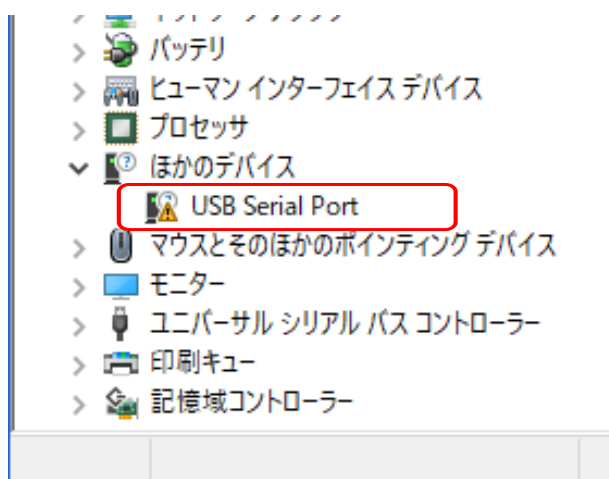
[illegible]
バッテリ
ヒューマン インターフェイス デバイス
プロセッサ
ほかのデバイス
USB Serial Port
マウスとそのほかのポインティング デバイス
モニター
ユニバーサル シリアル バス コントローラー
印刷キュー
記憶域コントローラー